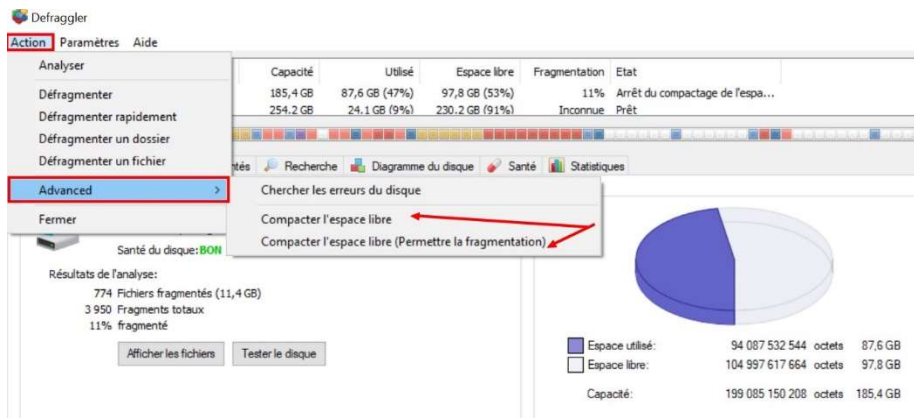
Defraggler

Action Paramètres Aide

Analyser

Défragmenter

Défragmenter rapidement

Défragmenter un dossier

Défragmenter un fichier

Advanced

Fermer

| Capacité | Utilisé | Espace libre | Fragmentation | Etat |
|---|---|---|---|---|
| 185,4 GB | 87,6 GB (47%) | 97,8 GB (53%) | 11% | Arrêt du compactage de l'espa... |
| 254,2 GB | 24,1 GB (9%) | 230,2 GB (91%) | Inconnue | Prêt |

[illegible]tés Recherche Diagramme du disque Santé Statistiques

Chercher les erreurs du disque

Compacter l'espace libre

Compacter l'espace libre (Permettre la fragmentation)

Santé du disque: BON

Résultats de l'analyse:

774 Fichiers fragmentés (11,4 GB)

3 950 Fragments totaux

11% fragmenté

Afficher les fichiers

Tester le disque

| | | | |
|---|---|---|---|
| Espace utilisé: | 94 087 532 544 | octets | 87,6 GB |
| Espace libre: | 104 997 617 664 | octets | 97,8 GB |
| Capacité: | 199 085 150 208 | octets | 185,4 GB |